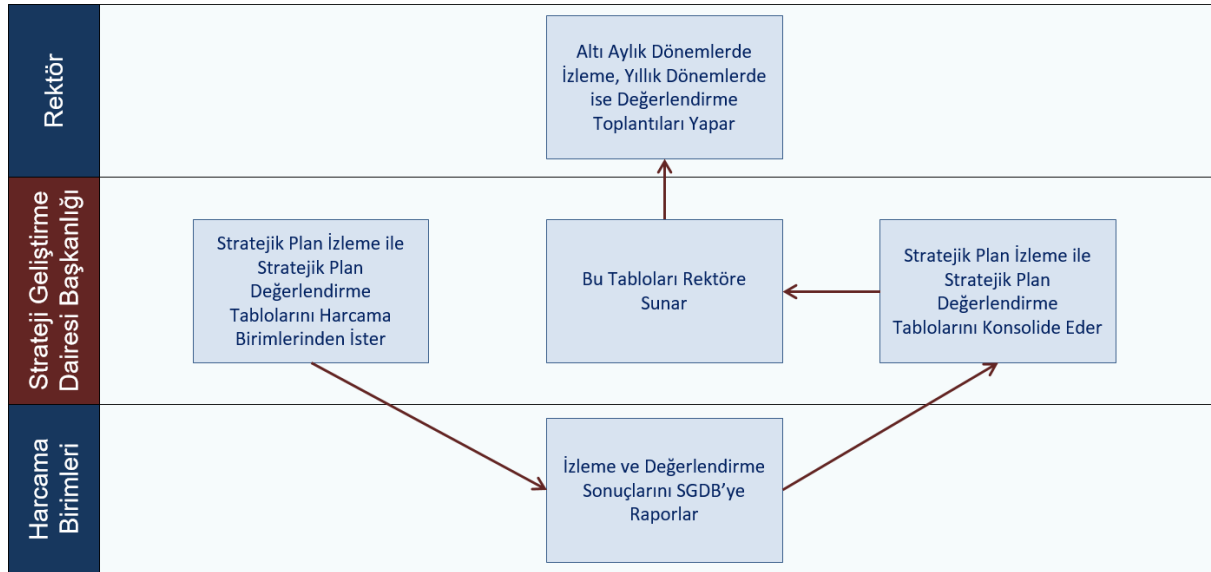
Rektör

Altı Aylık Dönemlerde İzleme, Yıllık Dönemlerde ise Değerlendirme Toplantıları Yapar

Strateji Geliştirme Dairesi Başkanlığı

Stratejik Plan İzleme ile Stratejik Plan Değerlendirme Tablolarını Harcama Birimlerinden İster

Bu Tabloları Rektöre Sunar

Stratejik Plan İzleme ile Stratejik Plan Değerlendirme Tablolarını Konsolide Eder

Harcama Birimleri

İzleme ve Değerlendirme Sonuçlarını SGDB'ye Raporlar